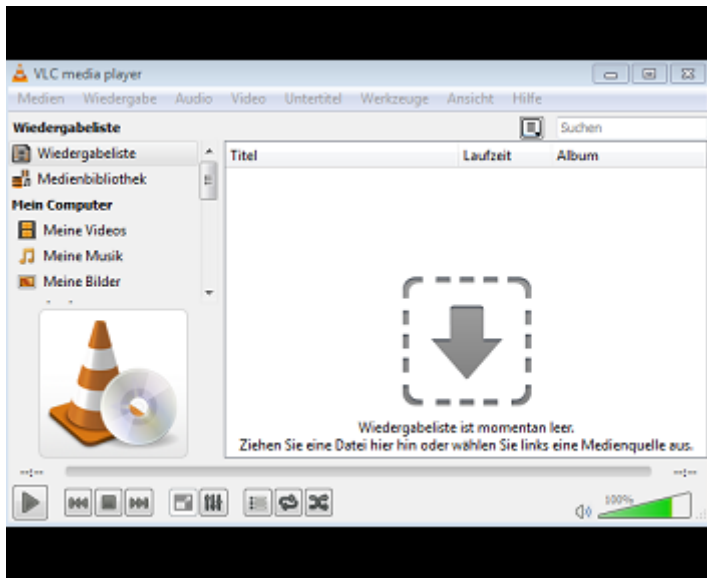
VLC media player

Medien Wiedergabe Audio Video Untertitel Werkzeuge Ansicht Hilfe

Wiedergabeliste

Suchen

Wiedergabeliste
Medienbibliothek
Mein Computer
Meine Videos
Meine Musik
Meine Bilder

| Titel | Laufzeit | Album |
|---|---|---|

Wiedergabeliste ist momentan leer.
Ziehen Sie eine Datei hier hin oder wählen Sie links eine Medienquelle aus.

--:--

--:--

100%